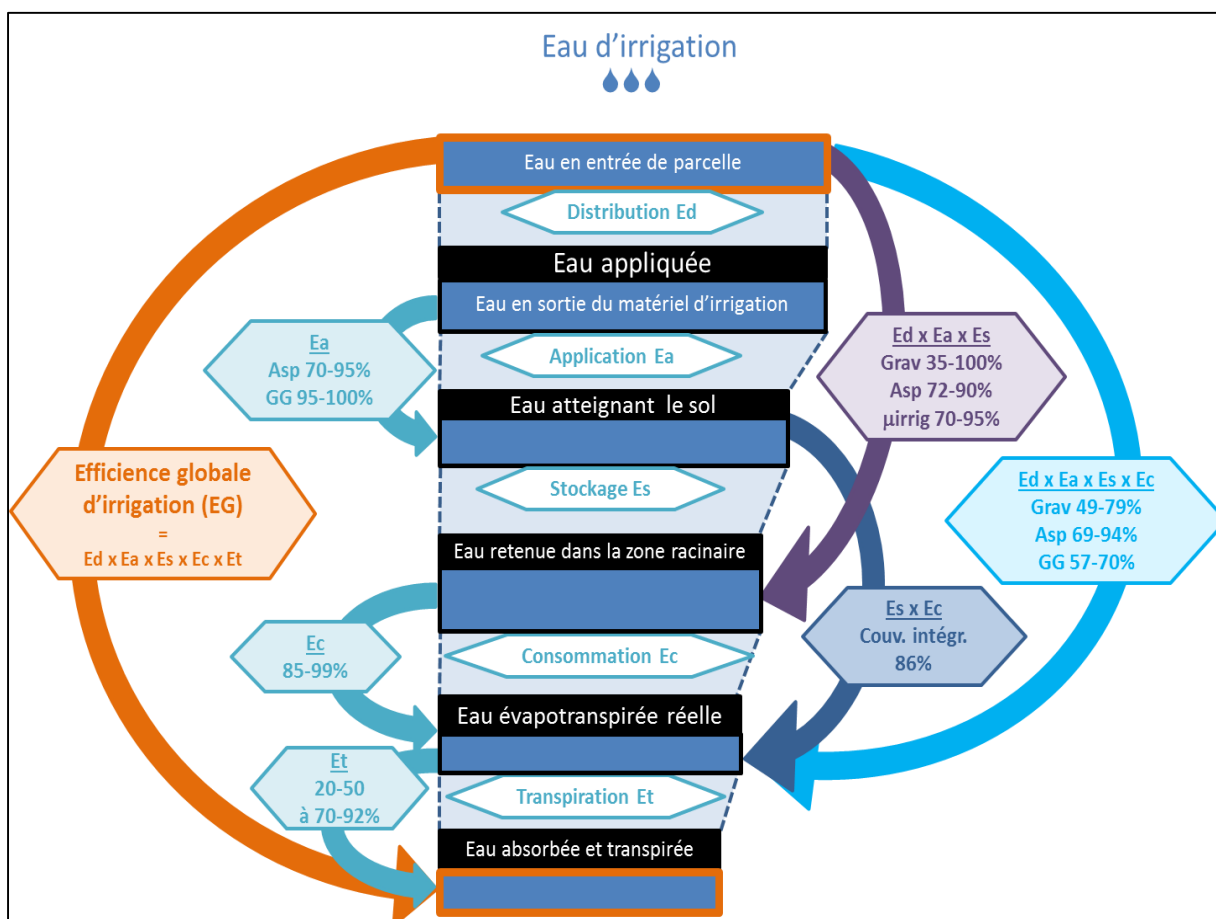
Eau d’irrigation

Eau en entrée de parcelle

Distribution Ed

Eau appliquée

Eau en sortie du matériel d’irrigation

Ea
Asp 70-95%
GG 95-100%

Application Ea

Ed x Ea x Es
Grav 35-100%
Asp 72-90%
µirrig 70-95%

Eau atteignant le sol

Efficience globale d’irrigation (EG)
=
Ed x Ea x Es x Ec x Et

Stockage Es

Ed x Ea x Es x Ec
Grav 49-79%
Asp 69-94%
GG 57-70%

Eau retenue dans la zone racinaire

Es x Ec
Couv. intégr.
86%

Ec
85-99%

Consommation Ec

Eau évapotranspirée réelle

Et
20-50
à 70-92%

Transpiration Et

Eau absorbée et transpirée